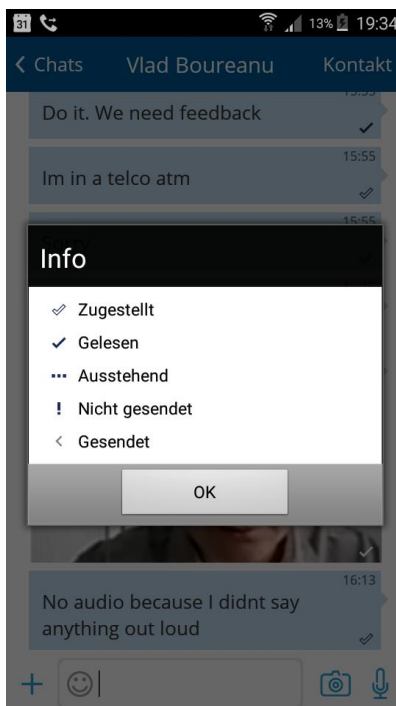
31 13% 19:34

< Chats Vlad Boureanu Kontakt

Do it. We need feedback

15:55
Im in a telco atm

15:55

Info

Zugestellt

Gelesen

Ausstehend

Nicht gesendet

Gesendet

OK

16:13
No audio because I didnt say anything out loud

+